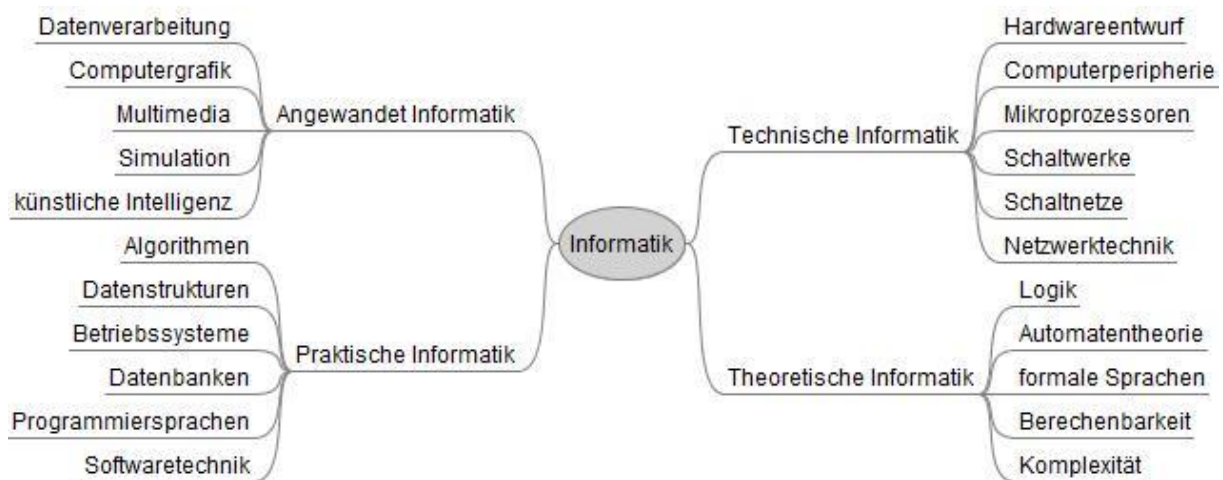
Informatik

Angewandet Informatik
Datenverarbeitung
Computergrafik
Multimedia
Simulation
künstliche Intelligenz

Praktische Informatik
Algorithmen
Datenstrukturen
Betriebssysteme
Datenbanken
Programmiersprachen
Softwaretechnik

Technische Informatik
Hardwareentwurf
Computerperipherie
Mikroprozessoren
Schaltwerke
Schaltnetze
Netzwerktechnik

Theoretische Informatik
Logik
Automatentheorie
formale Sprachen
Berechenbarkeit
Komplexität